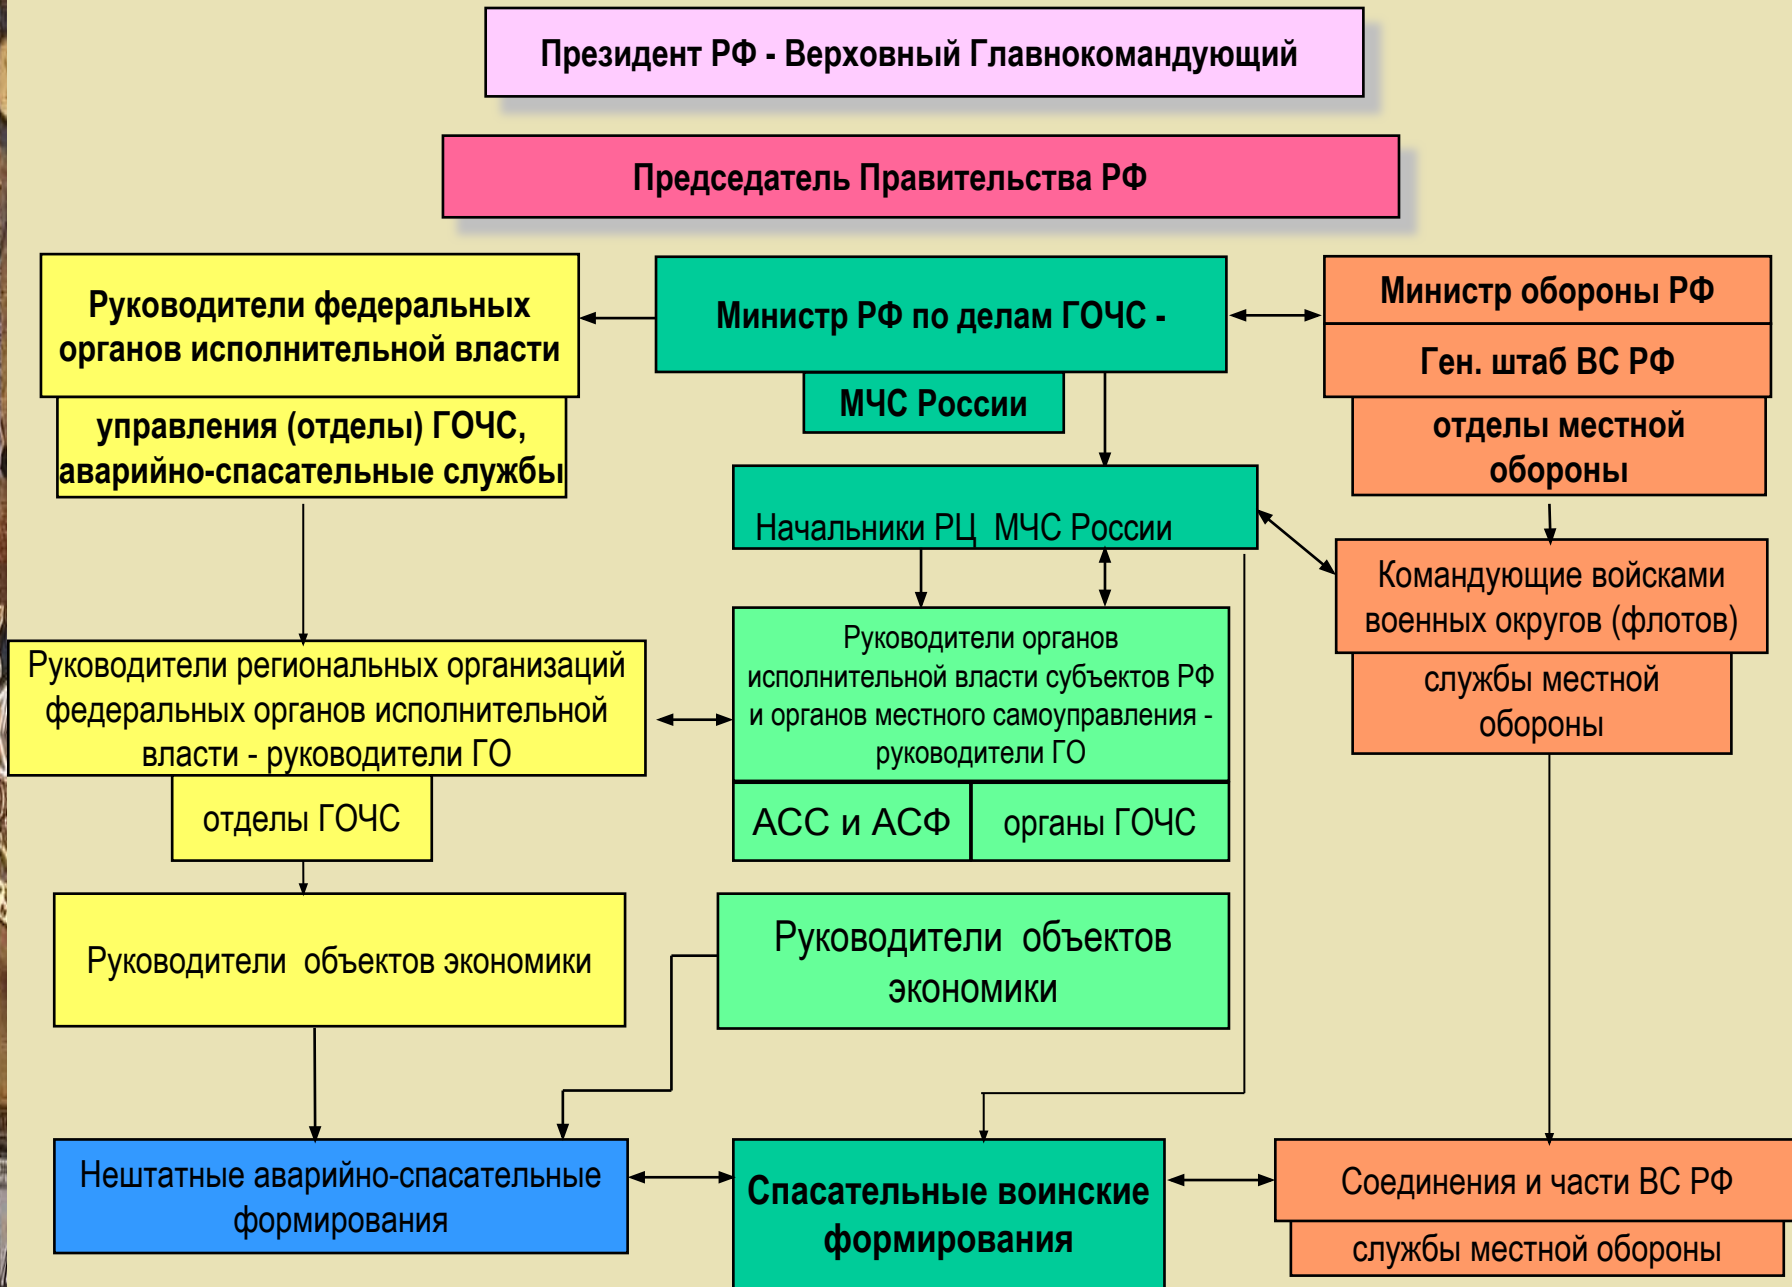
Президент РФ - Верховный Главнокомандующий

Председатель Правительства РФ

Руководители федеральных органов исполнительной власти

управления (отделы) ГОЧС, аварийно-спасательные службы

Министр РФ по делам ГОЧС -

МЧС России

Министр обороны РФ

Ген. штаб ВС РФ

отделы местной обороны

Начальники РЦ МЧС России

Командующие войсками военных округов (флотов)

службы местной обороны

Руководители региональных организаций федеральных органов исполнительной власти - руководители ГО

отделы ГОЧС

Руководители органов исполнительной власти субъектов РФ и органов местного самоуправления - руководители ГО

АСС и АСФ

органы ГОЧС

Руководители объектов экономики

Руководители объектов экономики

Нештатные аварийно-спасательные формирования

Спасательные воинские формирования

Соединения и части ВС РФ

службы местной обороны